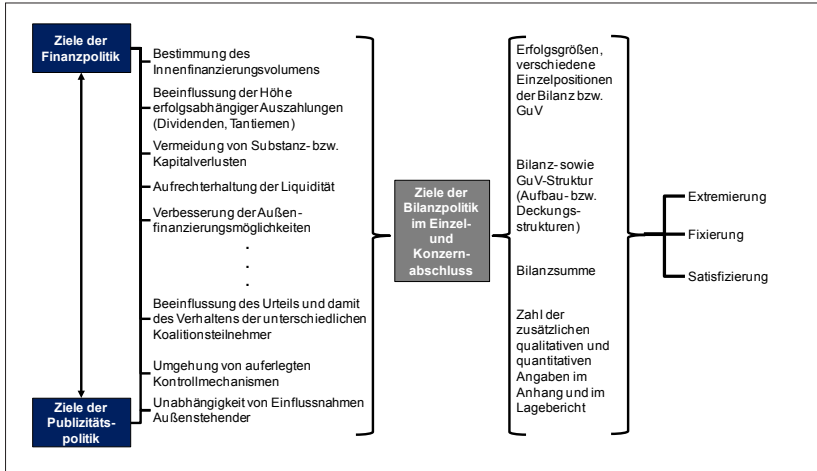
Ziele der Finanzpolitik

Ziele der Publizitätspolitik

Bestimmung des Innenfinanzierungsvolumens

Beeinflussung der Höhe erfolgsabhängiger Auszahlungen (Dividenden, Tantiemen)

Vermeidung von Substanz- bzw. Kapitalverlusten

Aufrechterhaltung der Liquidität

Verbesserung der Außenfinanzierungsmöglichkeiten

.
.
.

Beeinflussung des Urteils und damit des Verhaltens der unterschiedlichen Koalitionsteilnehmer

Umgehung von auferlegten Kontrollmechanismen

Unabhängigkeit von Einflussnahmen Außenstehender

Ziele der Bilanzpolitik im Einzel- und Konzernabschluss

Erfolgsgrößen, verschiedene Einzelpositionen der Bilanz bzw. GuV

Bilanz- sowie GuV-Struktur (Aufbau- bzw. Deckungsstrukturen)

Bilanzsumme

Zahl der zusätzlichen qualitativen und quantitativen Angaben im Anhang und im Lagebericht

Extremierung

Fixierung

Satisfizierung